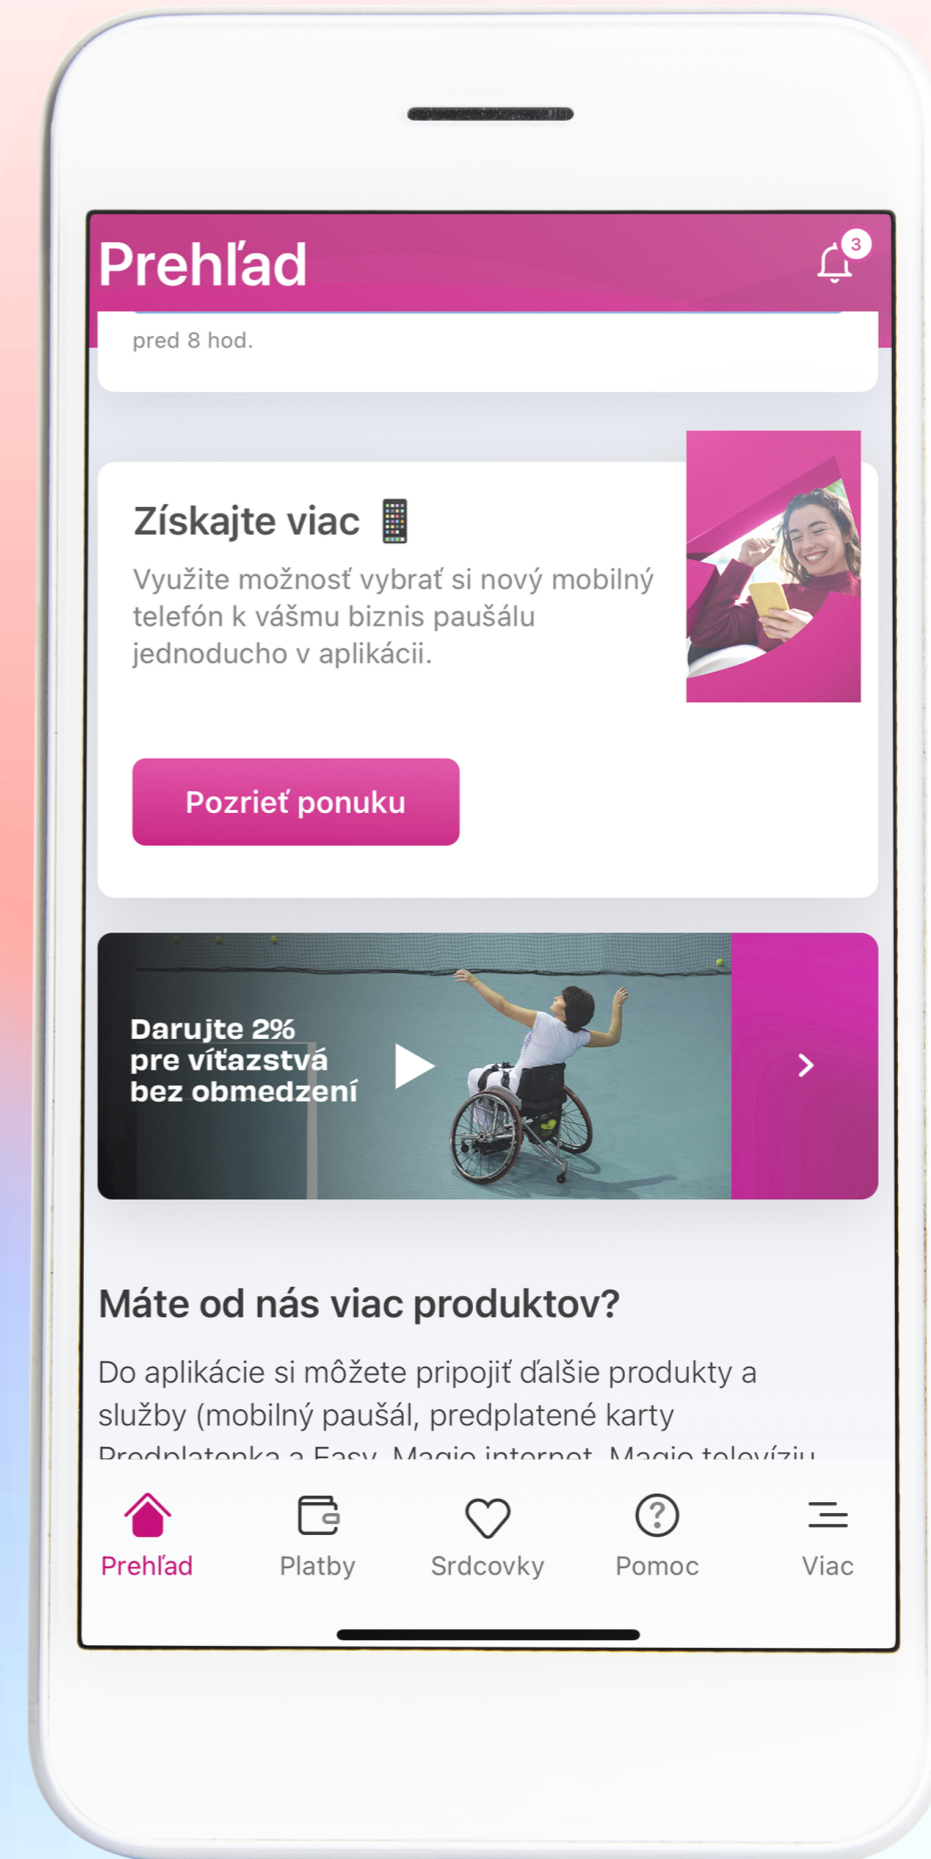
Prehľad

3

pred 8 hod.

Získajte viac 📱

Využite možnosť vybrať si nový mobilný telefón k vášmu biznis paušálu jednoducho v aplikácii.

Pozrieť ponuku

Darujte 2% pre víťazstvá bez obmedzení

Máte od nás viac produktov?

Do aplikácie si môžete pripojiť ďalšie produkty a služby (mobilný paušál, predplatené karty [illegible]

Prehľad

Platby

Srdcovky

Pomoc

Viac